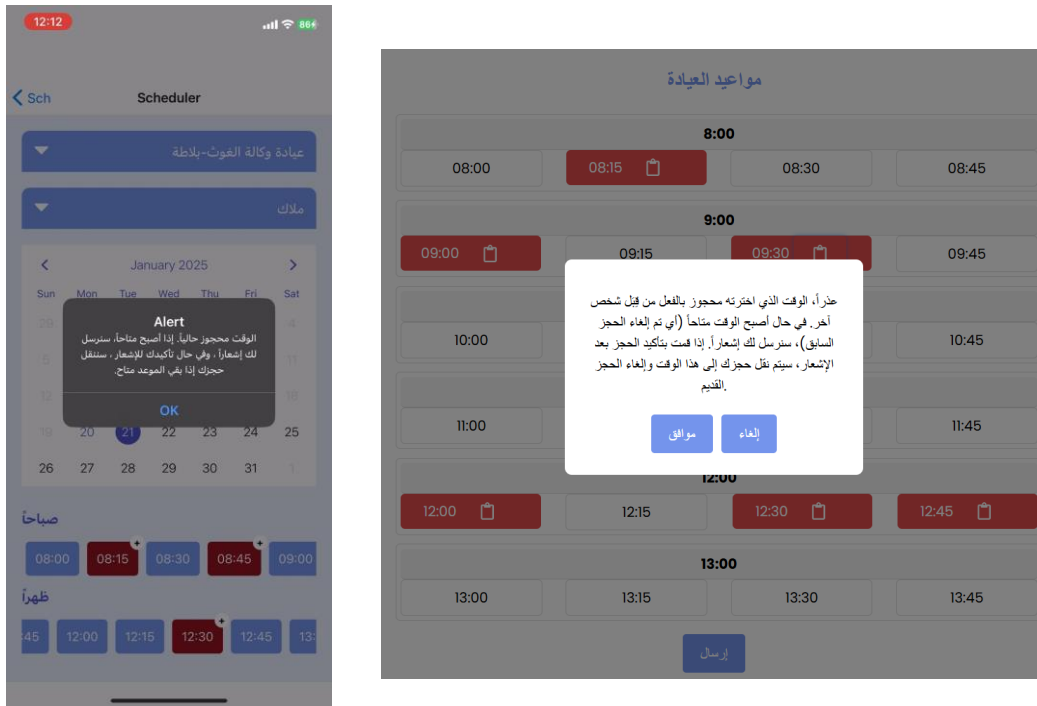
12:12

86

Sch

Scheduler

عيادة وكالة الغوث-بلاطة

ملاك

January 2025

| Sun | Mon | Tue | Wed | Thu | Fri | Sat |
|---|---|---|---|---|---|---|
| 29 | | | | | 4 | |
| | | | | | 11 | |
| | | | | | 18 | |
| 19 | 20 | 21 | 22 | 23 | 24 | 25 |
| 26 | 27 | 28 | 29 | 30 | 31 | 1 |

Alert

الوقت محجوز حالياً. إذا أصبح متاحاً، سنرسل لك إشعاراً ، وفي حال تأكيدك للإشعار ، ستنقل حجزك إذا بقي الموعد متاح.

OK

صباحاً

08:00 08:15 08:30 08:45 09:00

ظهراً

:45 12:00 12:15 12:30 12:45 13:

مواعيد العيادة

8:00

08:00 08:15 08:30 08:45

9:00

09:00 09:15 09:30 09:45

10:00 10:45

11:00 11:45

12:00

12:00 12:15 12:30 12:45

13:00

13:00 13:15 13:30 13:45

عذراً، الوقت الذي اخترته محجوز بالفعل من قبل شخص آخر. في حال أصبح الوقت متاحاً (أي تم إلغاء الحجز السابق)، سنرسل لك إشعاراً. إذا قمت بتأكيد الحجز بعد الإشعار، سيتم نقل حجزك إلى هذا الوقت وإلغاء الحجز القديم.

موافق

إلغاء

إرسال